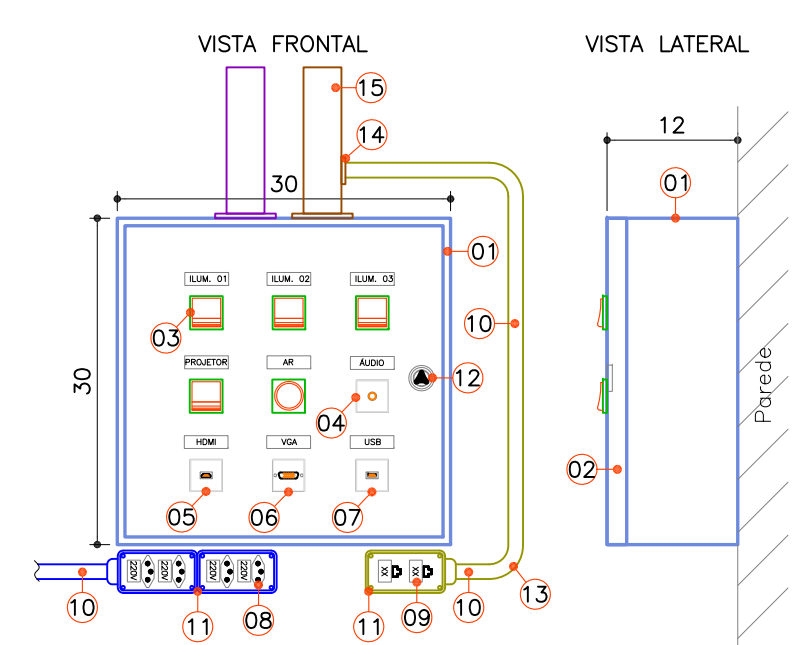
VISTA FRONTAL

VISTA LATERAL

15

14

30

12

01

01

ILUM. 01

ILUM. 02

ILUM. 03

03

10

30

PROJETOR

AR

ÁUDIO

12

04

Parede

HDMI

VGA

USB

02

05

06

07

220V

220V

220V

220V

XX

XX

10

11

08

11

09

10

13